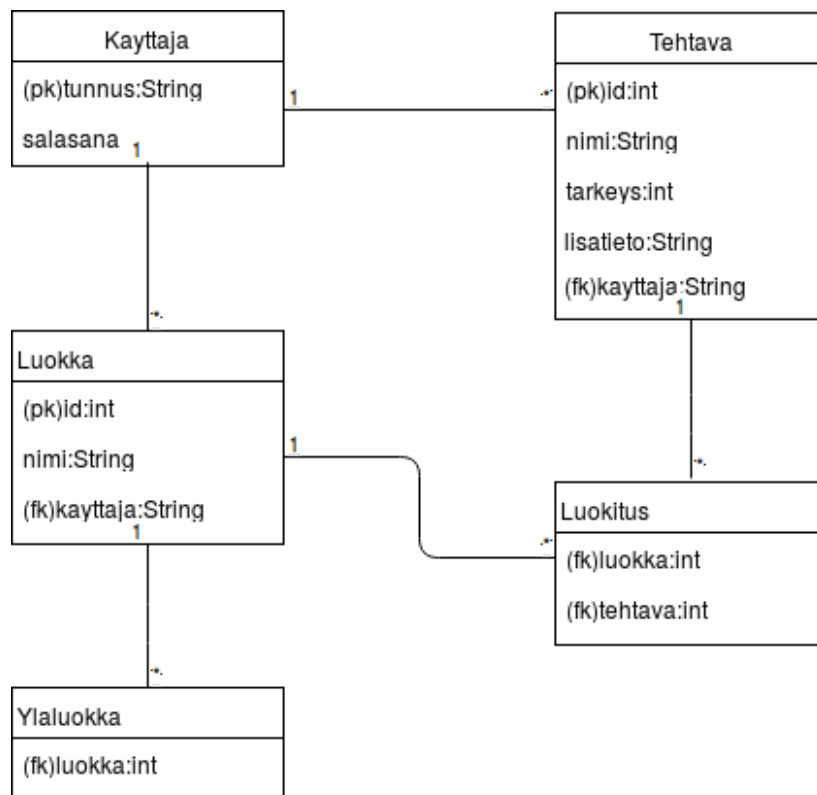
Kayttaja

(pk)tunnus:String

salasana

1

1

*

Tehtava

(pk)id:int

nimi:String

tarkeys:int

lisatieto:String

(fk)kayttaja:String

1

*

Luokka

(pk)id:int

nimi:String

(fk)kayttaja:String

1

1

*

Luokitus

(fk)luokka:int

(fk)tehtava:int

*

1

*

Ylaluokka

(fk)luokka:int